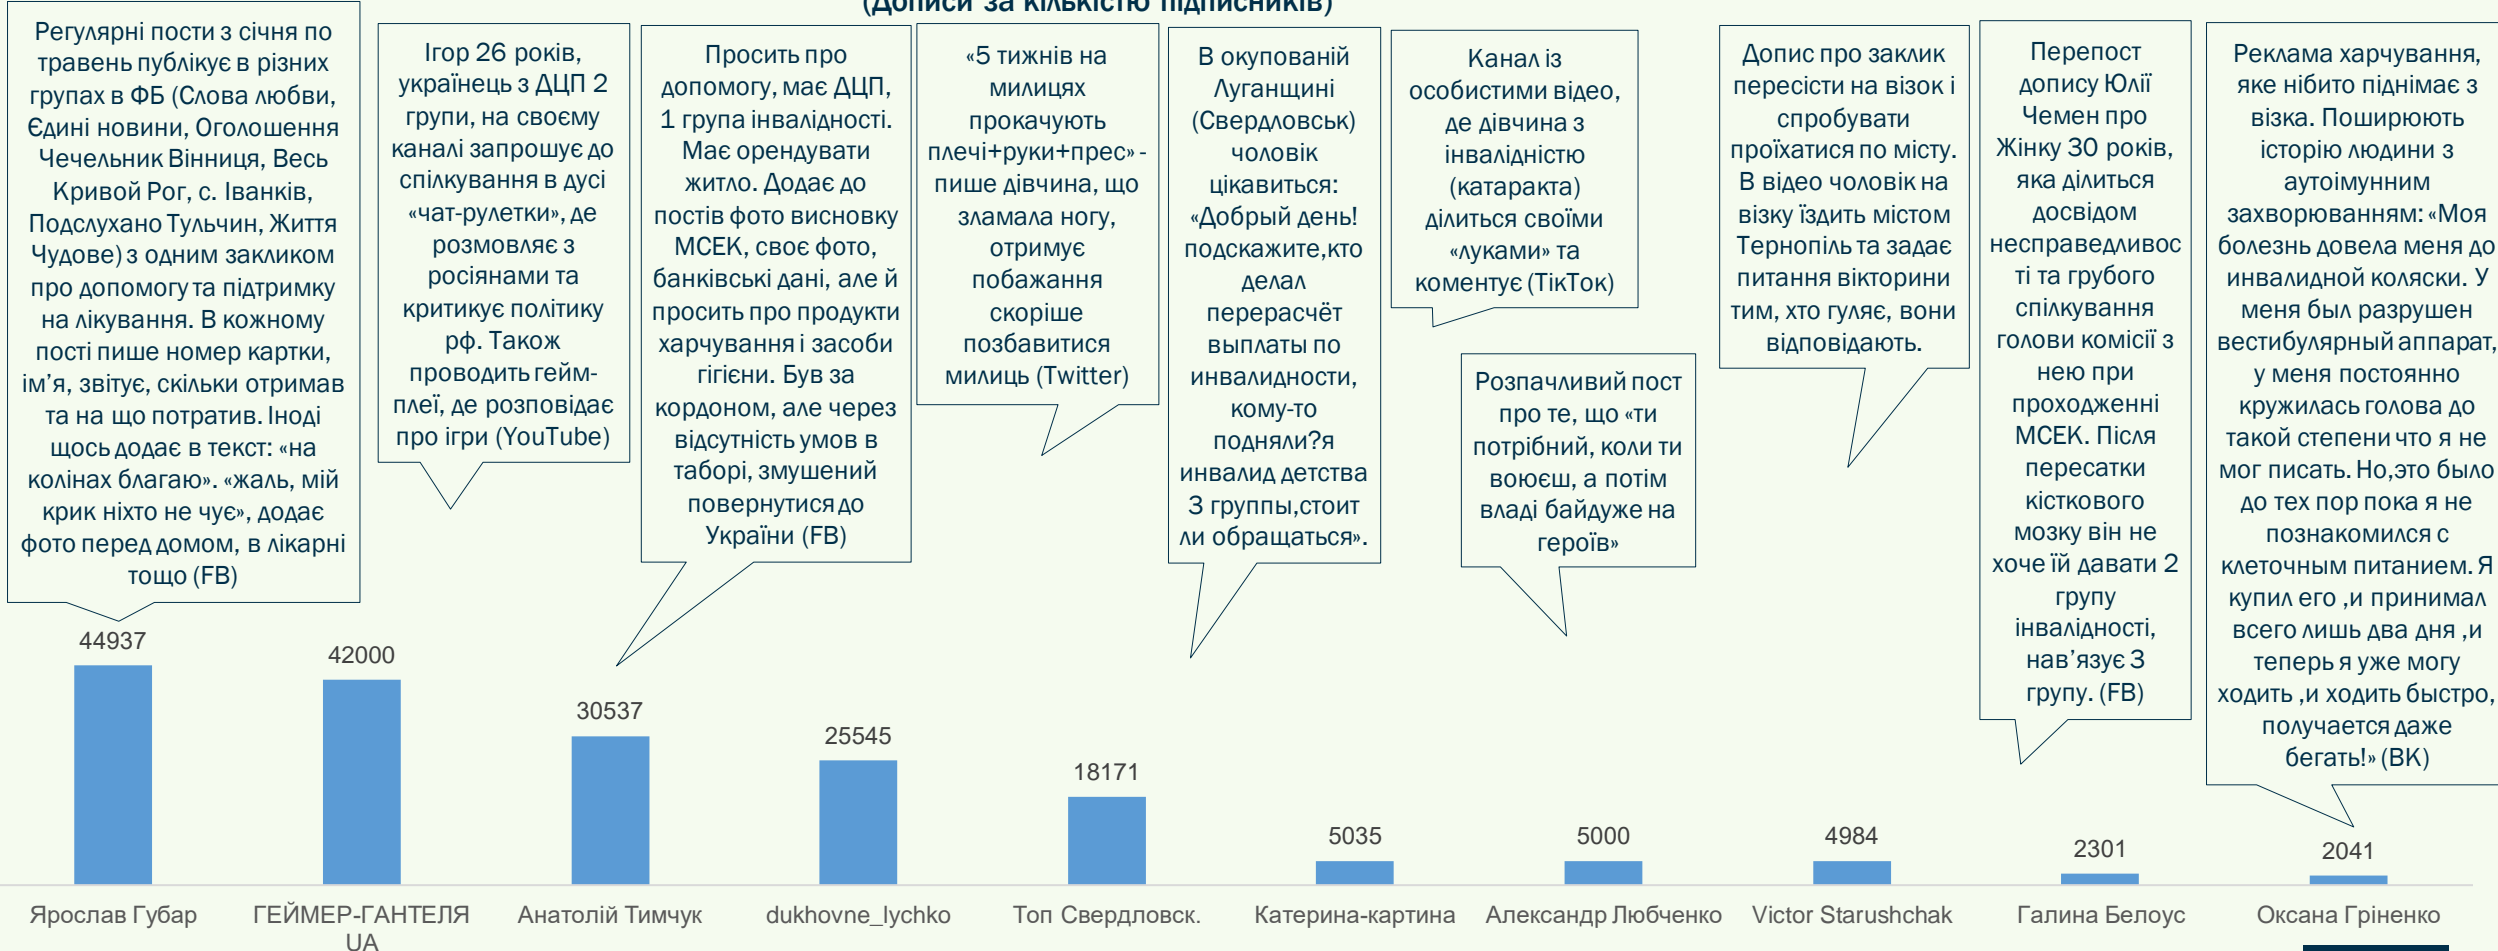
(Дописи за кількістю підписників)

Регулярні пости з січня по травень публікує в різних групах в ФБ (Слова любви, Єдині новини, Оголошення Чечельник Вінниця, Весь Кривой Рог, с. Іванків, Подслухано Тульчин, Життя Чудове) з одним закликом про допомогу та підтримку на лікування. В кожному пості пише номер картки, ім'я, звітує, скільки отримав та на що потратив. Іноді щось додає в текст: «на колінах благаю». «жаль, мій крик ніхто не чує», додає фото перед домом, в лікарні тощо (FB)

Ігор 26 років, українець з ДЦП 2 групи, на своєму каналі запрошує до спілкування в дусі «чат-рулетки», де розмовляє з росіянами та критикує політику рф. Також проводить гейм-плеї, де розповідає про ігри (YouTube)

Просить про допомогу, має ДЦП, 1 група інвалідності. Має орендувати житло. Додає до постів фото висновку МСЕК, своє фото, банківські дані, але й просить про продукти харчування і засоби гігієни. Був за кордоном, але через відсутність умов в таборі, змушений повернутися до України (FB)

«5 тижнів на милицях прокачують плечі+руки+прес» - пише дівчина, що зламала ногу, отримує побажання скоріше позбавитися милиць (Twitter)

В окупованій Луганщині (Свердловськ) чоловік цікавиться: «Добрый день! подскажите,кто делал перерасчёт выплаты по инвалидности, кому-то подняли?я инвалид детства 3 группы,стоит ли обращаться».

Канал із особистими відео, де дівчина з інвалідністю (катаракта) ділиться своїми «луками» та коментує (TikTok)

Розпачливий пост про те, що «ти потрібний, коли ти воюєш, а потім владі байдуже на героїв»

Допис про заклик пересісти на візок і спробувати проїхатися по місту. В відео чоловік на візку їздить містом Тернопіль та задає питання вікторини тим, хто гуляє, вони відповідають.

Перепост допису Юлії Чемен про Жінку 30 років, яка ділиться досвідом несправедливості та грубого спілкування голови комісії з нею при проходженні МСЕК. Після пересатки кісткового мозку він не хоче їй давати 2 групу інвалідності, нав'язує 3 групу. (FB)

Реклама харчування, яке нібито піднімає з візка. Поширюють історію людини з аутоімунним захворюванням: «Моя болезнь довела меня до инвалидной коляски. У меня был разрушен вестибулярный аппарат, у меня постоянно кружилась голова до такой степени что я не мог писать. Но,это было до тех пор пока я не познакомился с клеточным питанием. Я купил его ,и принимал всего лишь два дня ,и теперь я уже могу ходить ,и ходить быстро, получается даже бегать!» (ВК)

| Ярослав Губар | ГЕЙМЕР-ГАНТЕЛЯ UA | Анатолій Тимчук | dukhovne_lychko | Топ Свердловск. | Катерина-картина | Александр Любченко | Victor Starushchak | Галина Белоус | Оксана Гріненко |
|---|---|---|---|---|---|---|---|---|---|
| 44937 | 42000 | 30537 | 25545 | 18171 | 5035 | 5000 | 4984 | 2301 | 2041 |